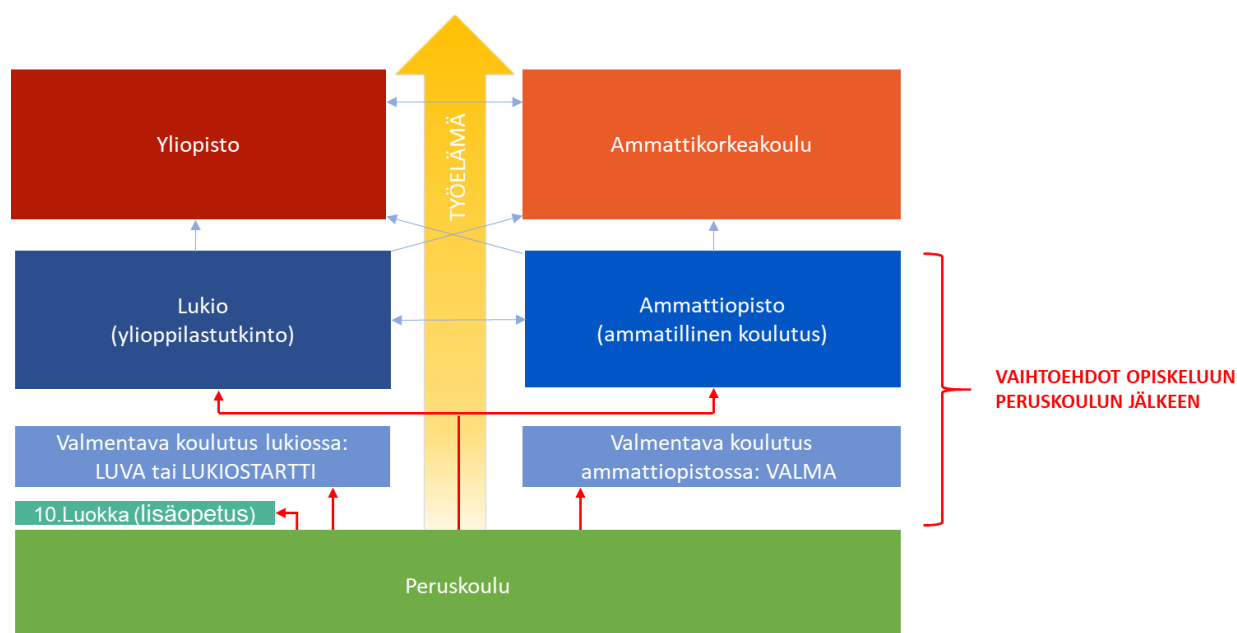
TYÖELÄMÄ

Yliopisto

Ammattikorkeakoulu

Lukio
(ylioppilastutkinto)

Ammattiopisto
(ammatillinen koulutus)

VAIHTOEHDOT OPISKELUUN PERUSKOULUN JÄLKEEN

Valmentava koulutus lukiossa:
LUVA tai LUKIOSTARTTI

Valmentava koulutus
ammattiopistossa: VALMA

10.Luokka (lisäopetus)

Peruskoulu